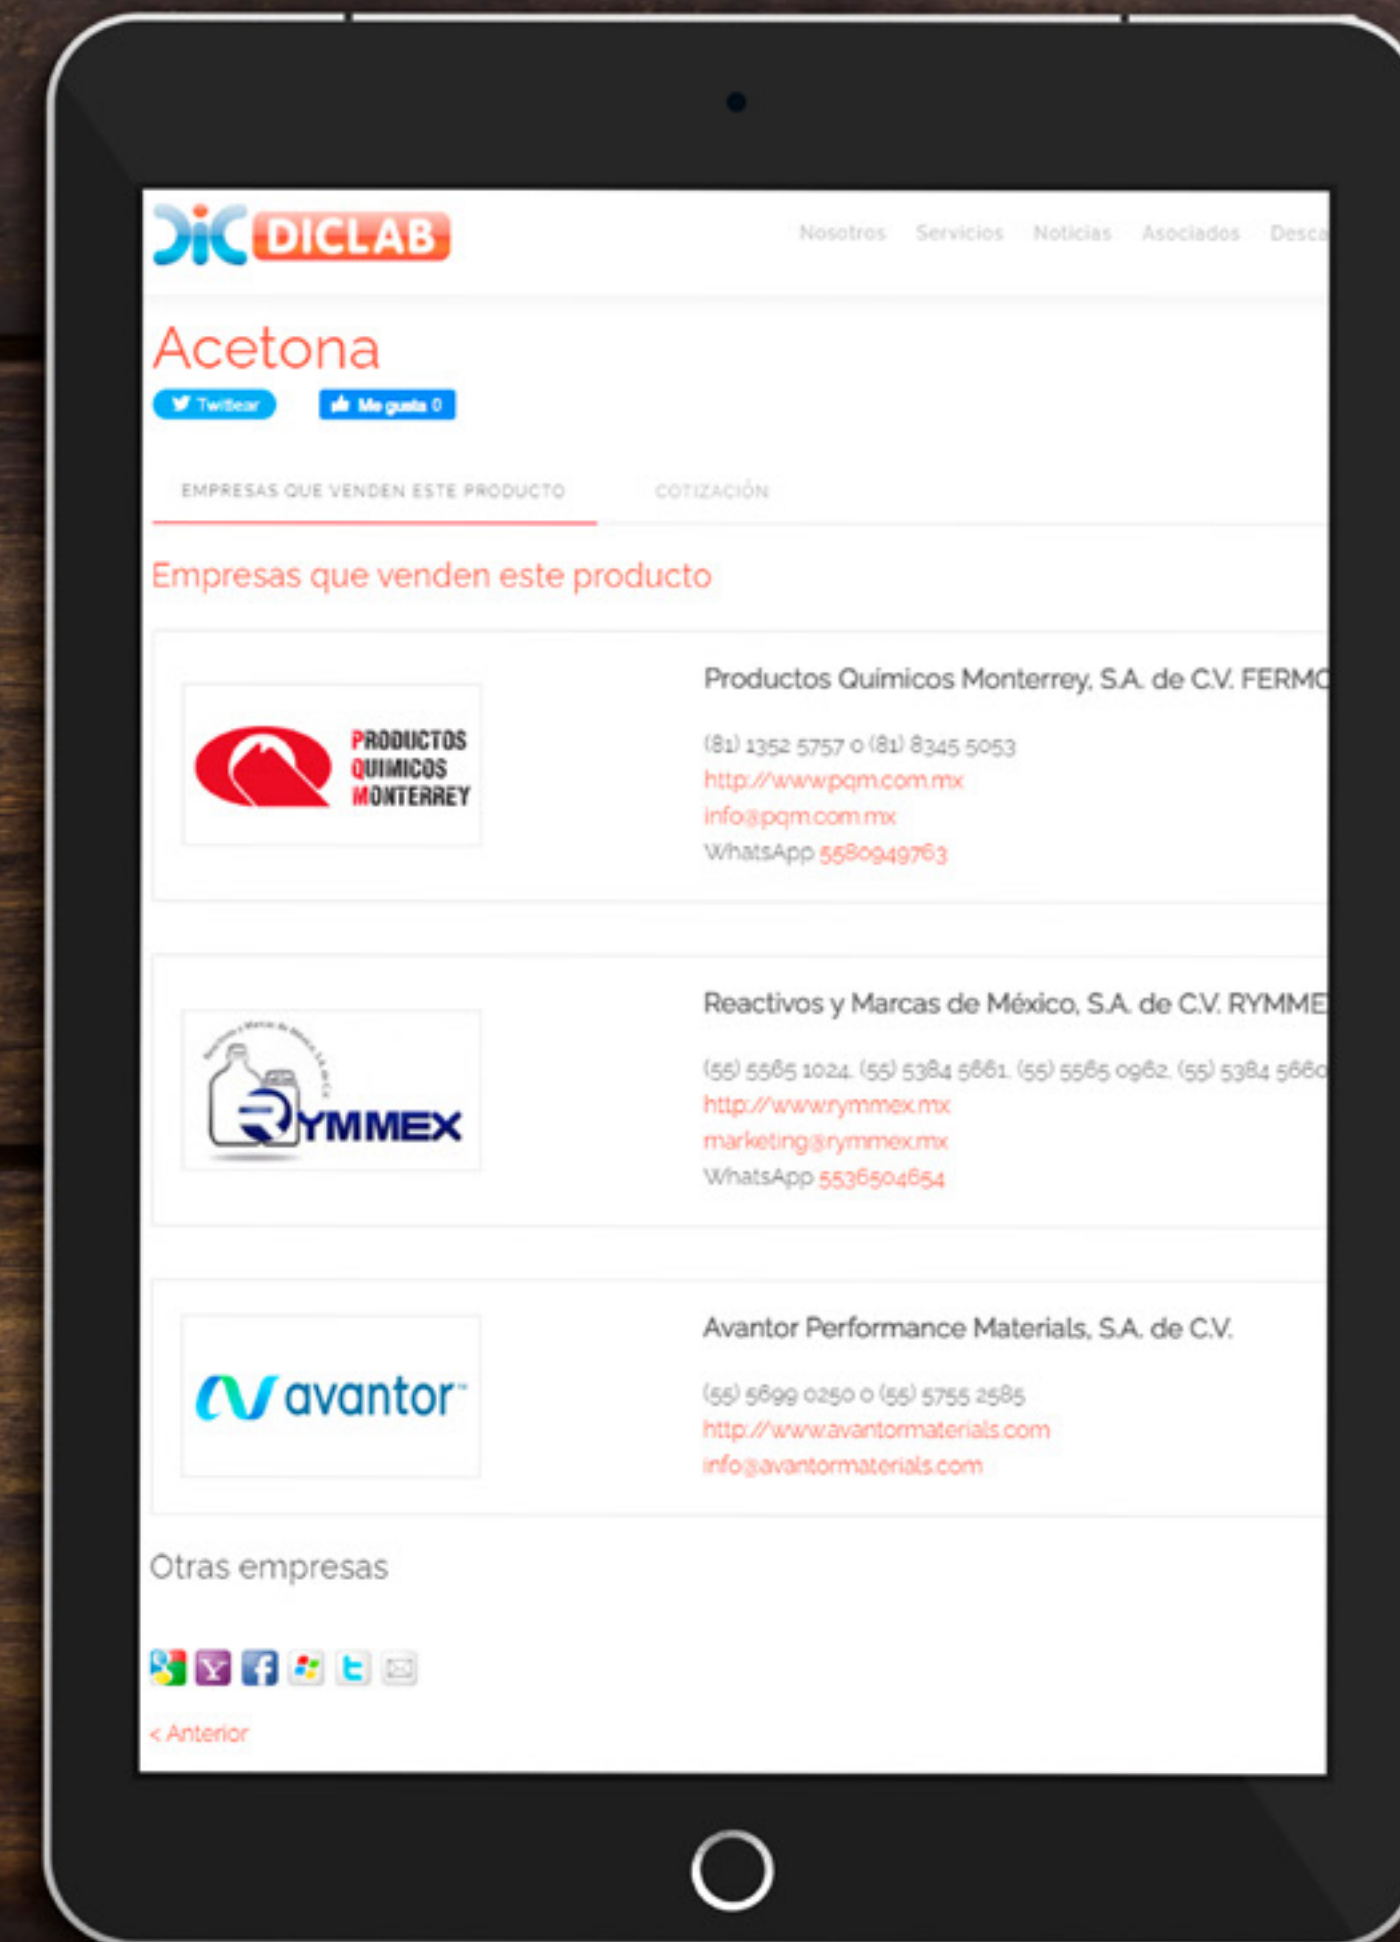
DiC DICLAB

Nosotros Servicios Noticias Asociados Desca

Acetona

Twittear Me gusta 0

EMPRESAS QUE VENDEN ESTE PRODUCTO COTIZACIÓN

Empresas que venden este producto

PRODUCTOS QUIMICOS MONTERREY

Productos Químicos Monterrey, S.A. de C.V. FERMO

(81) 1352 5757 o (81) 8345 5053
http://www.pqm.com.mx
info@pqm.com.mx
WhatsApp 5580949763

RYMMEX

Reactivos y Marcas de México, S.A. de C.V. RYMME

(55) 5565 1024, (55) 5384 5661, (55) 5565 0962, (55) 5384 566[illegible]
http://www.rymmex.mx
marketing@rymmex.mx
WhatsApp 5536504654

avantor

Avantor Performance Materials, S.A. de C.V.

(55) 5699 0250 o (55) 5755 2585
http://www.avantormaterials.com
info@avantormaterials.com

Otras empresas

< Anterior